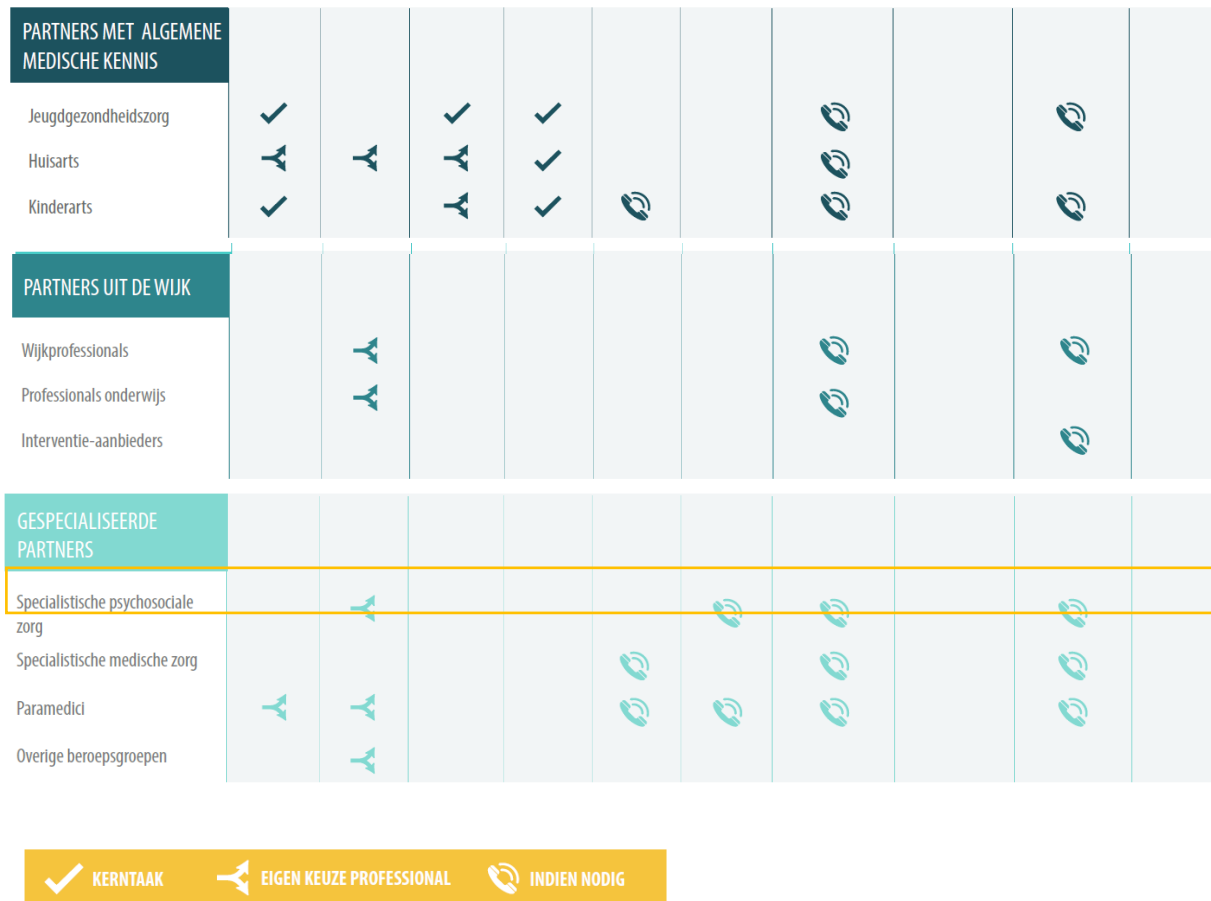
PARTNERS MET ALGEMENE MEDISCHE KENNIS

Jeugdgezondheidszorg
Huisarts
Kinderarts

PARTNERS UIT DE WIJK

Wijkprofessionals
Professionals onderwijs
Interventie-aanbieders

GESPECIALISEERDE PARTNERS

Specialistische psychosociale zorg
Specialistische medische zorg
Paramedici
Overige beroepsgroepen

KERNTAAK
EIGEN KEUZE PROFESSIONAL
INDIEN NODIG